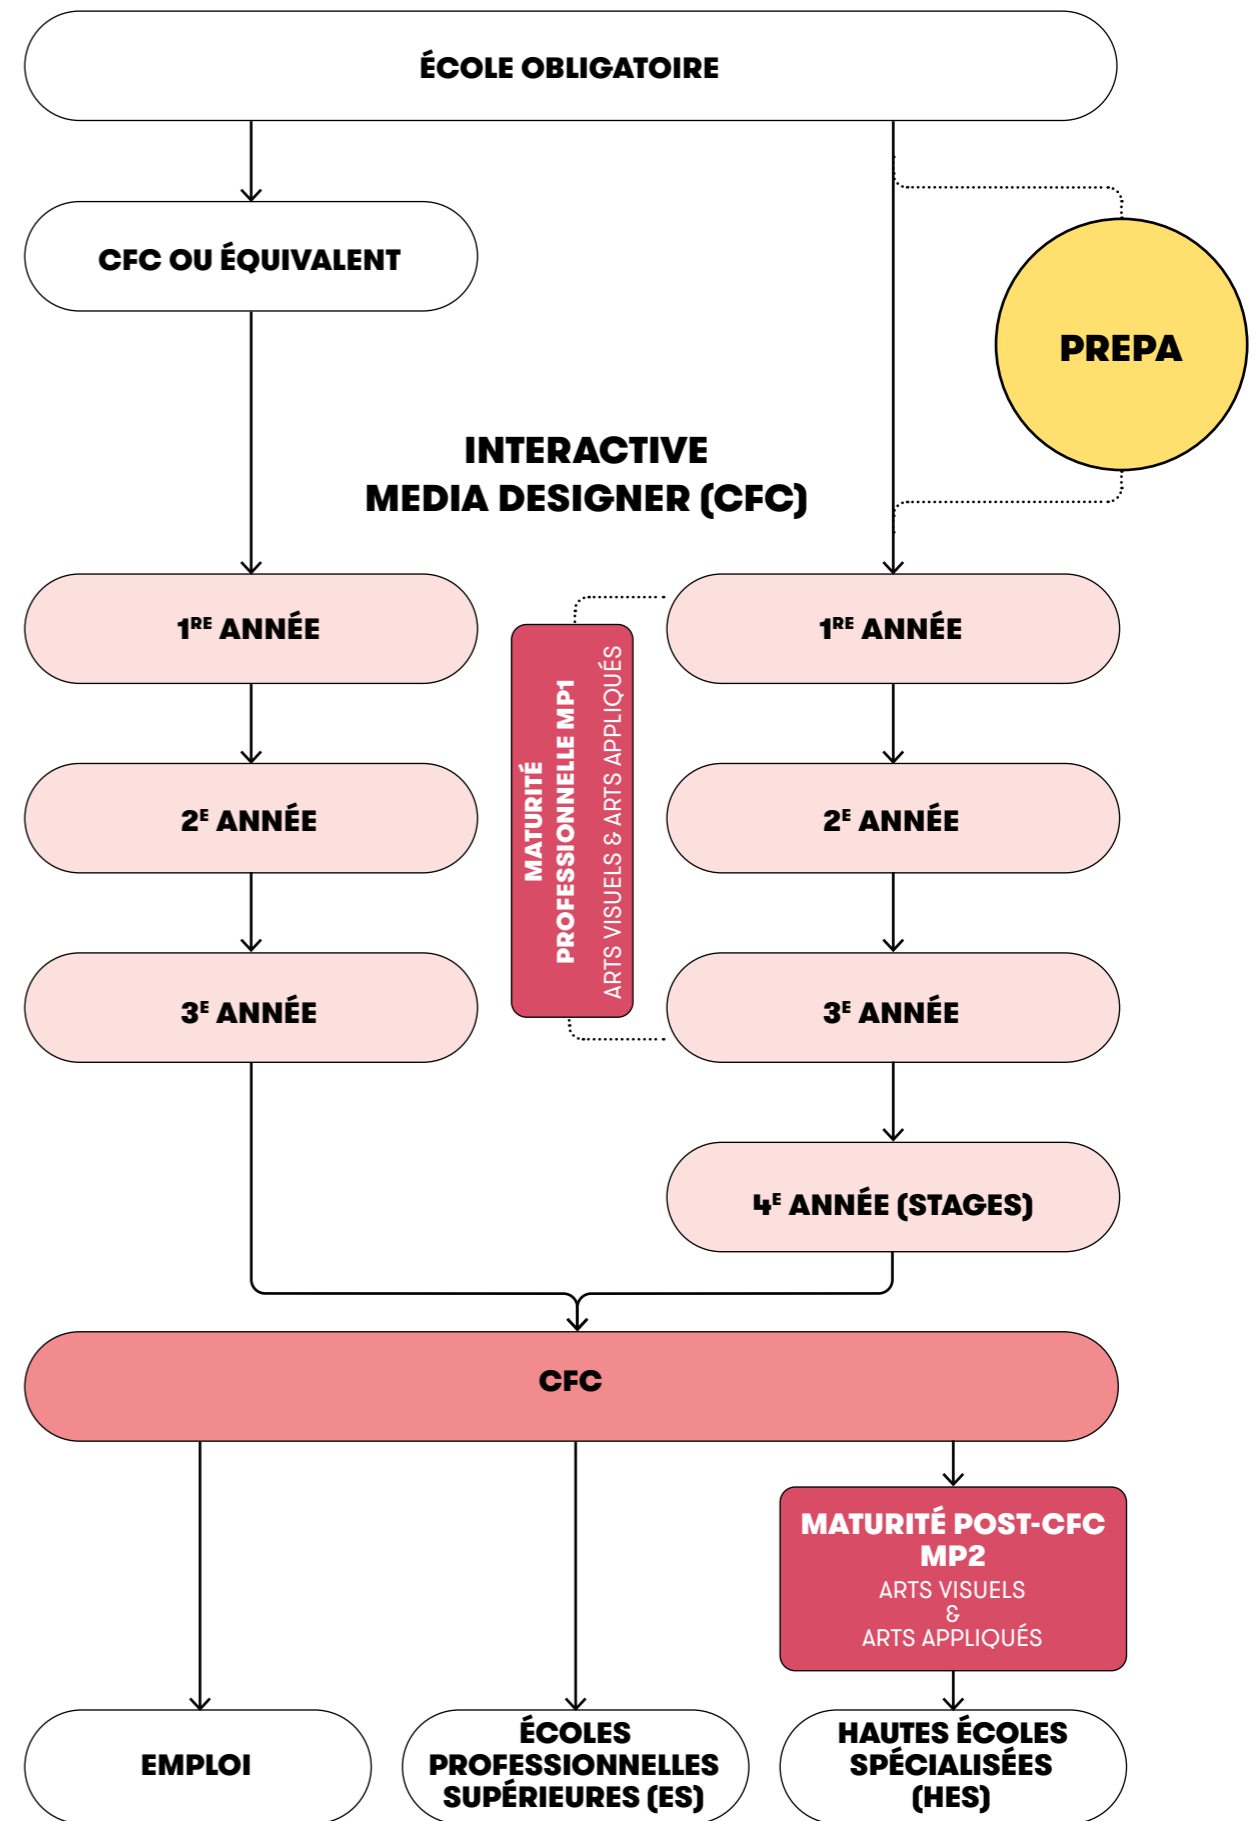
ÉCOLE OBLIGATOIRE

CFC OU ÉQUIVALENT

PREPA

INTERACTIVE MEDIA DESIGNER (CFC)

1$^{RE}$ ANNÉE

MATURITÉ PROFESSIONNELLE MP1
ARTS VISUELS & ARTS APPLIQUÉS

1$^{RE}$ ANNÉE

2$^{E}$ ANNÉE

2$^{E}$ ANNÉE

3$^{E}$ ANNÉE

3$^{E}$ ANNÉE

4$^{E}$ ANNÉE (STAGES)

CFC

MATURITÉ POST-CFC MP2
ARTS VISUELS
&
ARTS APPLIQUÉS

EMPLOI

ÉCOLES PROFESSIONNELLES SUPÉRIEURES (ES)

HAUTES ÉCOLES SPÉCIALISÉES (HES)